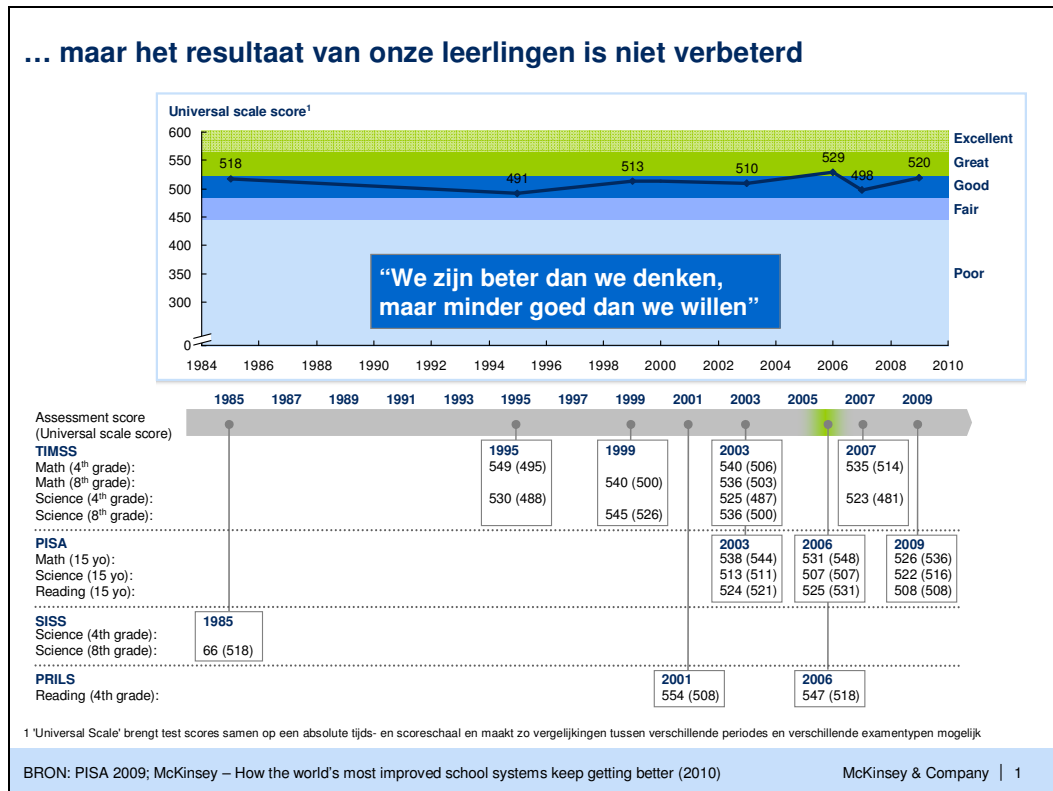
… maar het resultaat van onze leerlingen is niet verbeterd

Universal scale score$^1$

600
550
500
450
400
350
300
0

518
491
513
510
529
498
520

Excellent
Great
Good
Fair
Poor

"We zijn beter dan we denken, maar minder goed dan we willen"

1984 1986 1988 1990 1992 1994 1996 1998 2000 2002 2004 2006 2008 2010

1985 1987 1989 1991 1993 1995 1997 1999 2001 2003 2005 2007 2009

Assessment score (Universal scale score)

TIMSS
Math (4$^{th}$ grade):
Math (8$^{th}$ grade):
Science (4$^{th}$ grade):
Science (8$^{th}$ grade):

1995
549 (495)
530 (488)

1999
540 (500)
545 (526)

2003
540 (506)
536 (503)
525 (487)
536 (500)

2007
535 (514)
523 (481)

PISA
Math (15 yo):
Science (15 yo):
Reading (15 yo):

2003
538 (544)
513 (511)
524 (521)

2006
531 (548)
507 (507)
525 (531)

2009
526 (536)
522 (516)
508 (508)

SISS
Science (4th grade):
Science (8th grade):

1985
66 (518)

PRILS
Reading (4th grade):

2001
554 (508)

2006
547 (518)

1 'Universal Scale' brengt test scores samen op een absolute tijds- en scoreschaal en maakt zo vergelijkingen tussen verschillende periodes en verschillende examentypen mogelijk

BRON: PISA 2009; McKinsey – How the world's most improved school systems keep getting better (2010)

McKinsey & Company | 1